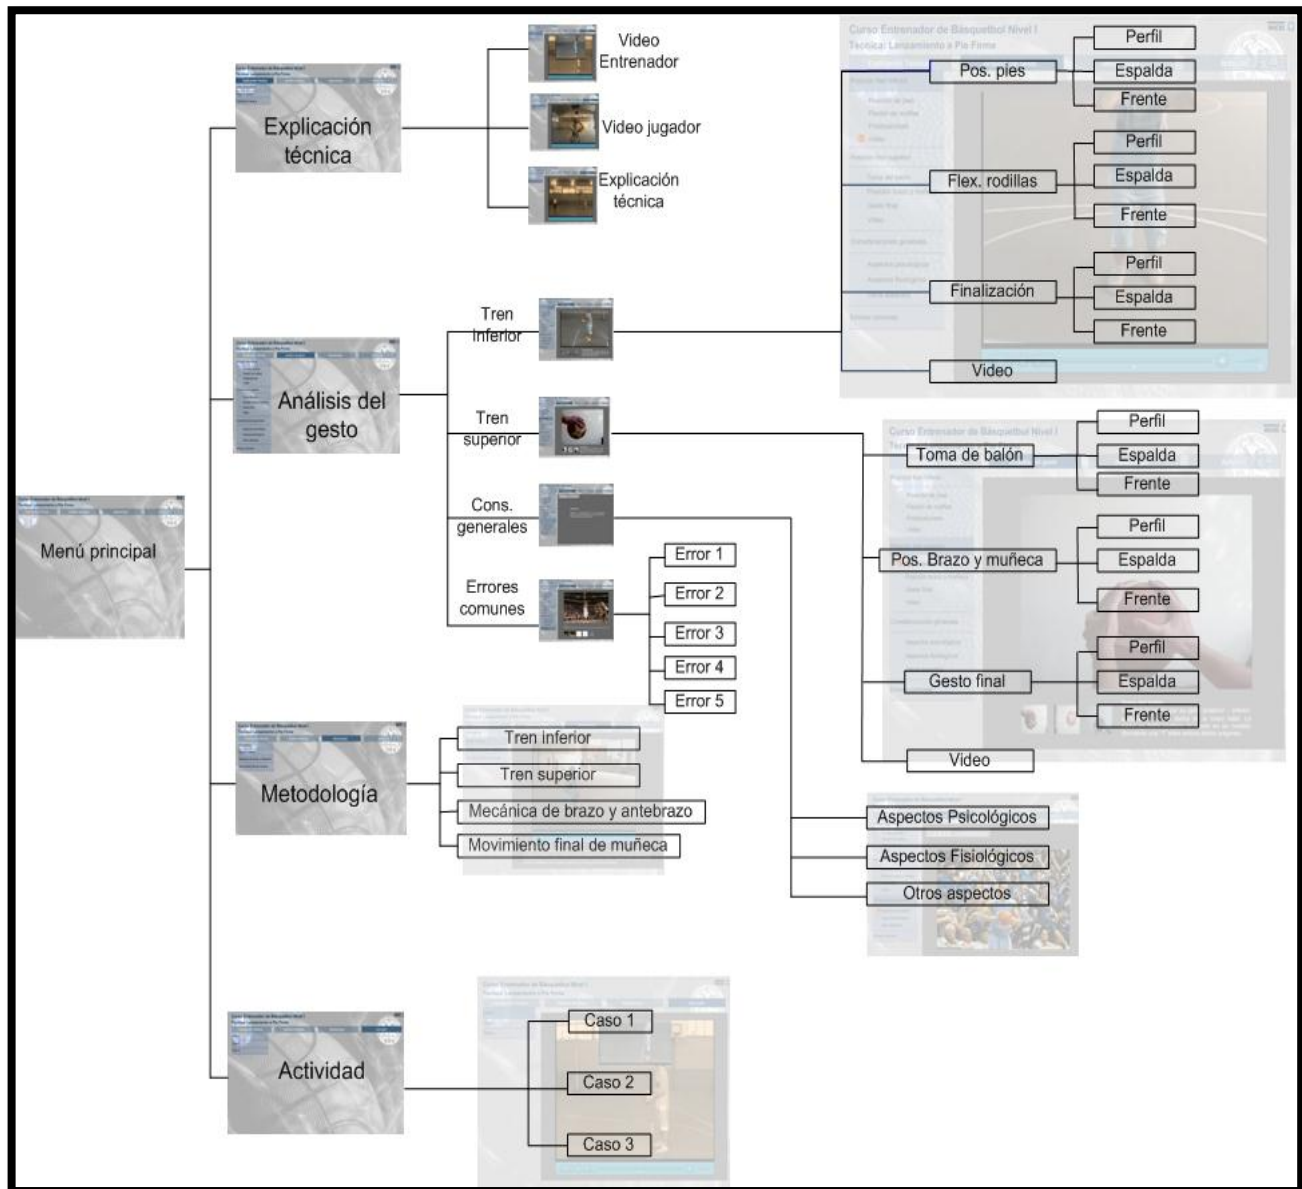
Menú principal

Explicación técnica

Video Entrenador

Video jugador

Explicación técnica

Análisis del gesto

Tren inferior

Pos. pies

Perfil

Espalda

Frente

Flex. rodillas

Perfil

Espalda

Frente

Finalización

Perfil

Espalda

Frente

Video

Tren superior

Toma de balón

Perfil

Espalda

Frente

Pos. Brazo y muñeca

Perfil

Espalda

Frente

Gesto final

Perfil

Espalda

Frente

Video

Cons. generales

Aspectos Psicológicos

Aspectos Fisiológicos

Otros aspectos

Errores comunes

Error 1

Error 2

Error 3

Error 4

Error 5

Metodología

Tren inferior

Tren superior

Mecánica de brazo y antebrazo

Movimiento final de muñeca

Actividad

Caso 1

Caso 2

Caso 3

Curso Entrenador de Básquetbol Nivel I
Tecnica: Lanzamiento a Pie Firme